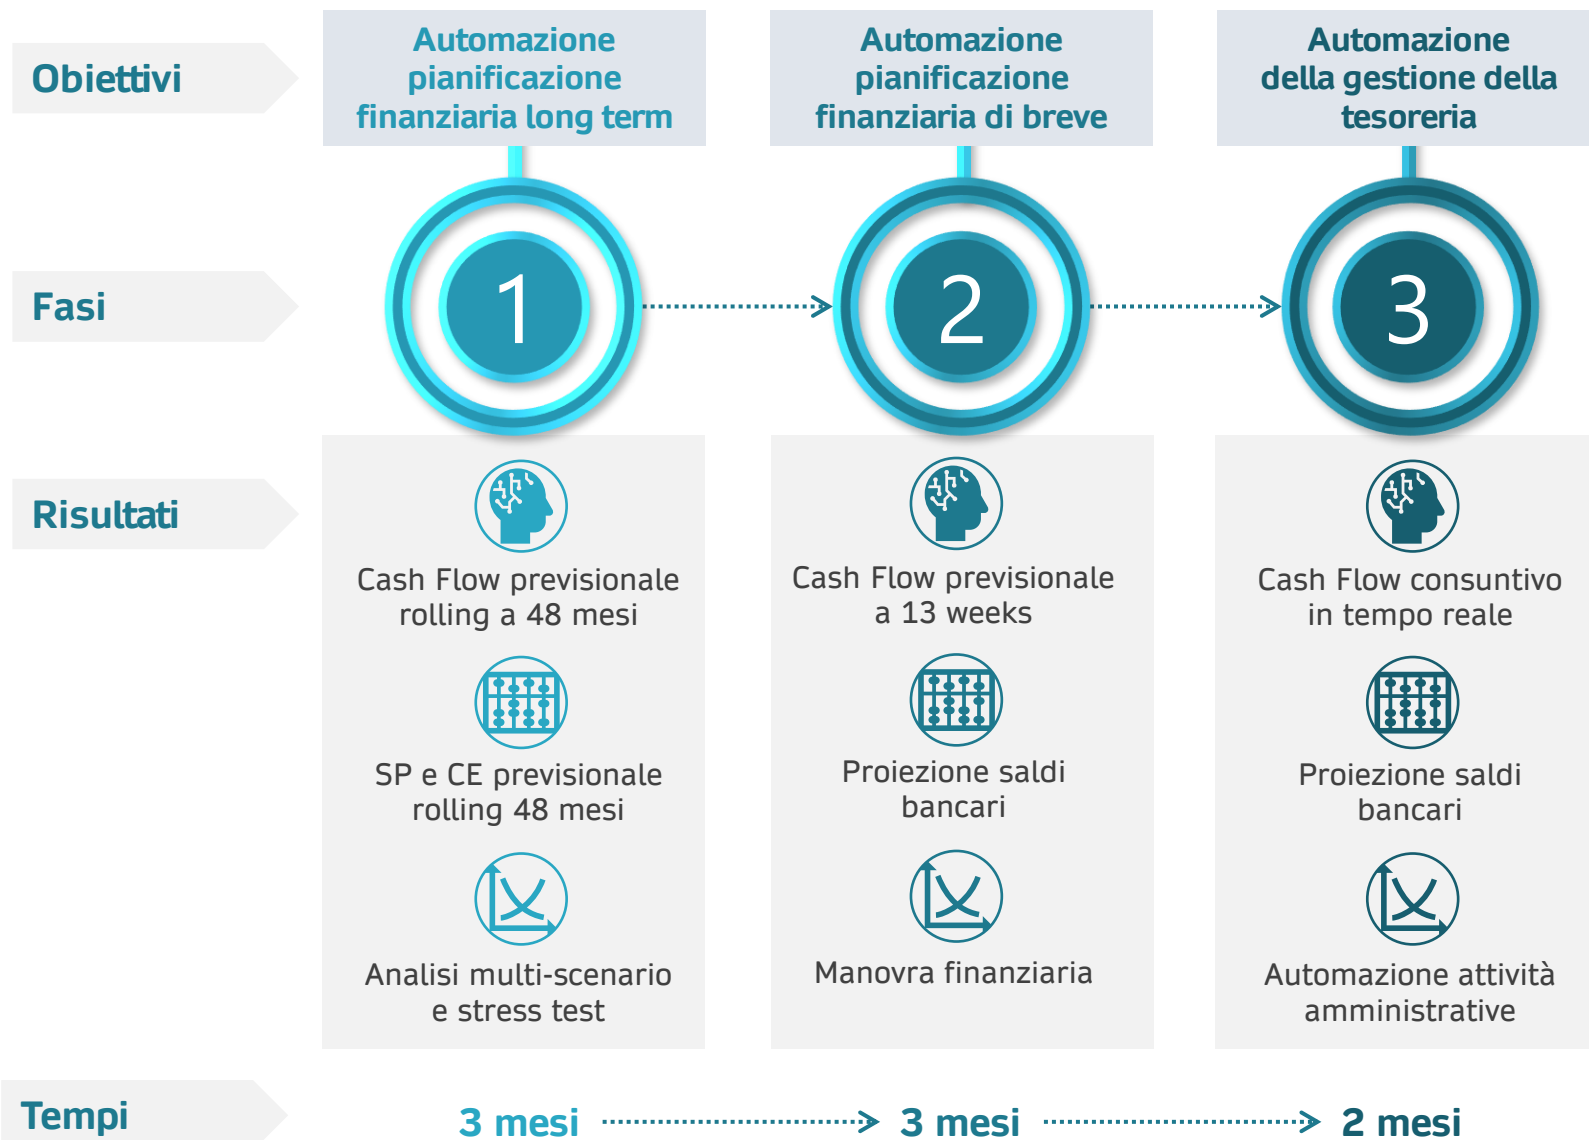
Obiettivi

Automazione pianificazione finanziaria long term

Automazione pianificazione finanziaria di breve

Automazione della gestione della tesoreria

Fasi

1

2

3

Risultati

Cash Flow previsionale rolling a 48 mesi

SP e CE previsionale rolling 48 mesi

Analisi multi-scenario e stress test

Cash Flow previsionale a 13 weeks

Proiezione saldi bancari

Manovra finanziaria

Cash Flow consuntivo in tempo reale

Proiezione saldi bancari

Automazione attività amministrative

Tempi

3 mesi

3 mesi

2 mesi